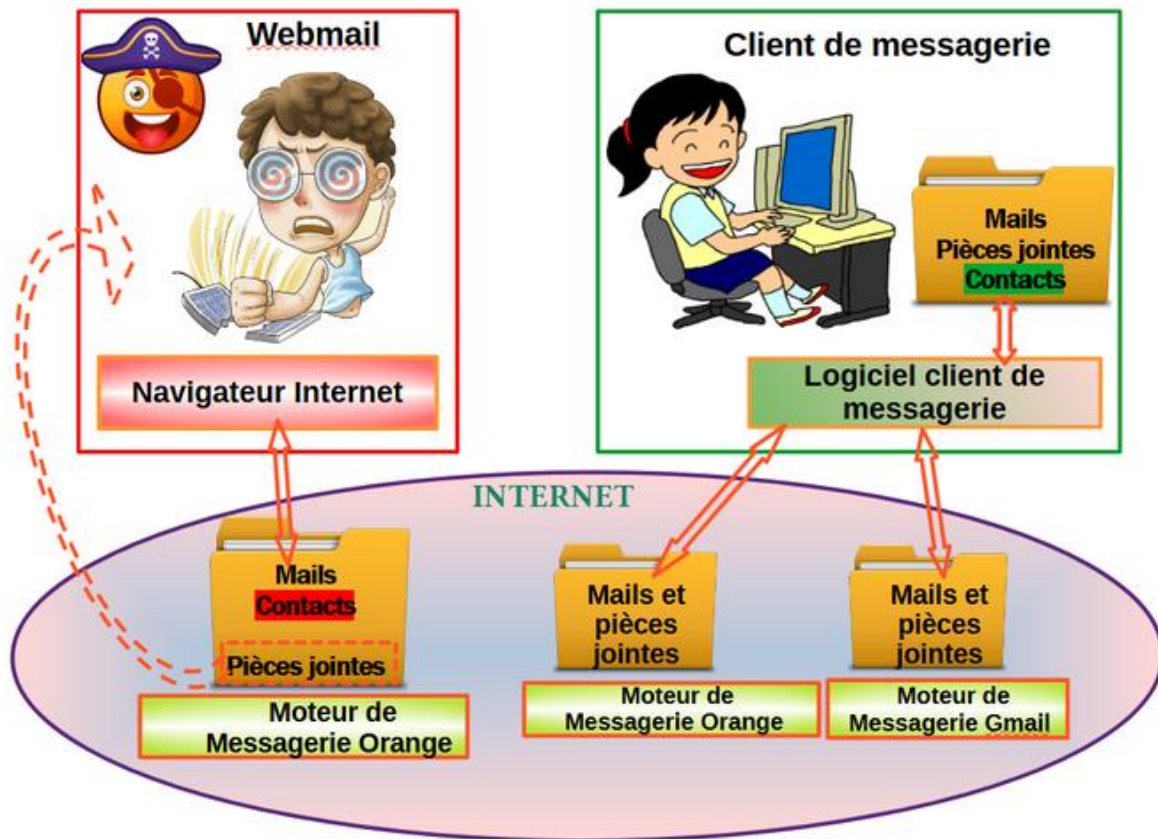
Webmail

Navigateur Internet

Client de messagerie

Mails
Pièces jointes
Contacts

Logiciel client de messagerie

INTERNET

Mails
Contacts
Pièces jointes

Moteur de Messagerie Orange

Mails et pièces jointes

Moteur de Messagerie Orange

Mails et pièces jointes

Moteur de Messagerie Gmail